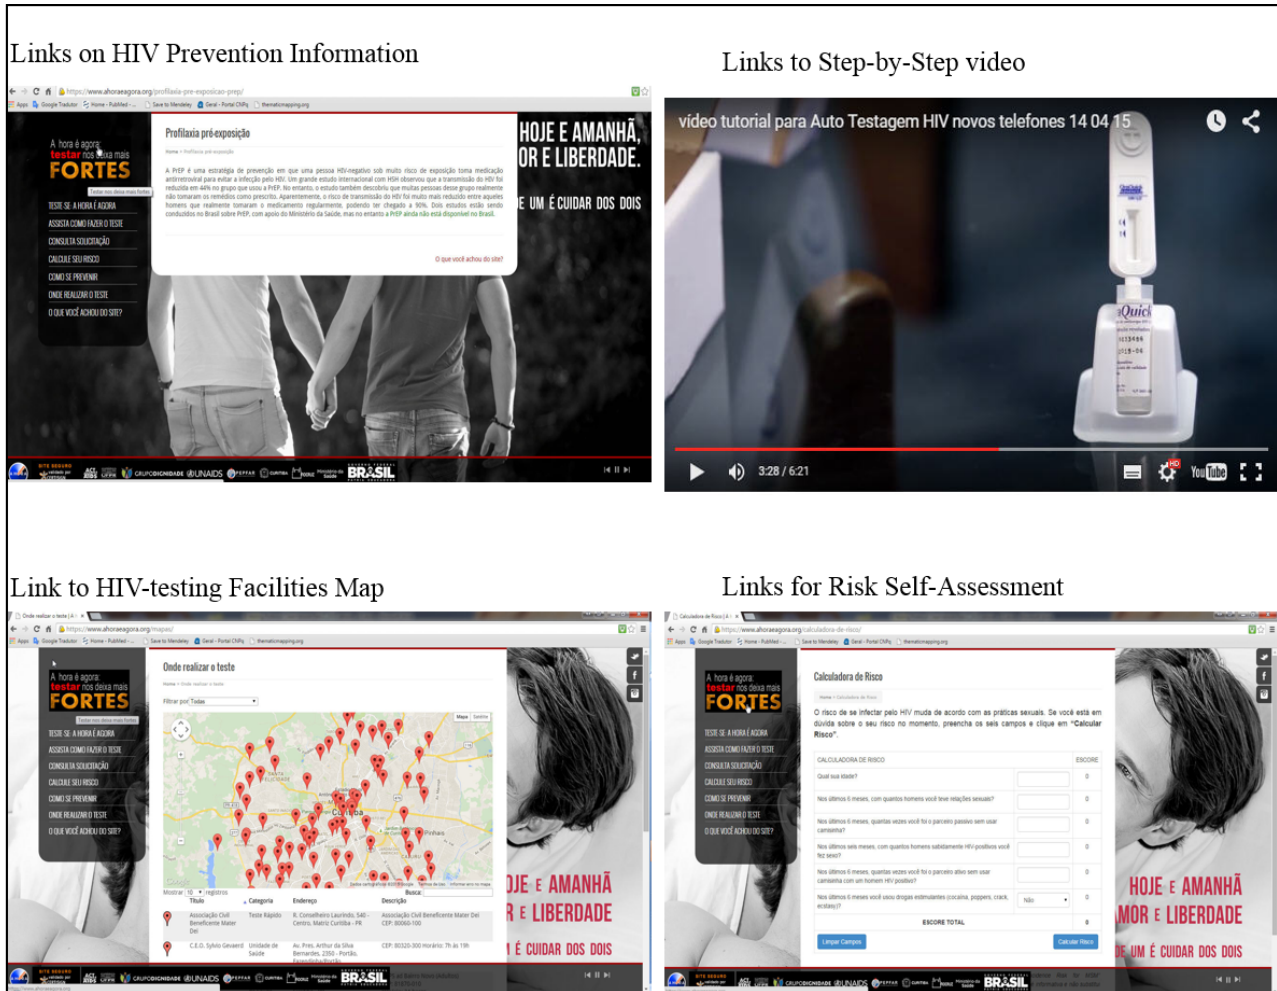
Links on HIV Prevention Information

https://www.ahoraeagora.org/profilaxia-pre-exposicao-prep/

A hora é agora: testar nos deixa mais FORTES

Testar nos deixa mais fortes

TESTE-SE: A HORA É AGORA
ASSISTA COMO FAZER O TESTE
CONSULTA SOLICITAÇÃO
CALCULE SEU RISCO
COMO SE PREVENIR
ONDE REALIZAR O TESTE
O QUE VOCÊ ACHOU DO SITE?

Profilaxia pré-exposição

A PrEP é uma estratégia de prevenção em que uma pessoa HIV-negativo sob muito risco de exposição toma medicação antirretroviral para evitar a infecção pelo HIV. Um grande estudo internacional com HSH observou que a transmissão do HIV foi reduzida em 44% no grupo que usou a PrEP. No entanto, o estudo também descobriu que muitas pessoas desse grupo realmente não tomaram os remédios como prescrito. Aparentemente, o risco de transmissão do HIV foi muito mais reduzido entre aqueles homens que realmente tomaram o medicamento regularmente, podendo ter chegado a 90%. Dois estudos estão sendo conduzidos no Brasil sobre PrEP, com apoio do Ministério da Saúde, mas no entanto a PrEP ainda não está disponível no Brasil.

O que você achou do site?

HOJE E AMANHÃ, OR E LIBERDADE.
E UM É CUIDAR DOS DOIS

GRUPO DIGNIDADE UNAIDS BRASIL

Links to Step-by-Step video

video tutorial para Auto Testagem HIV novos telefones 14 04 15

Quick

3:28 / 6:21

YouTube

Link to HIV-testing Facilities Map

https://www.ahoraeagora.org/mapas/

A hora é agora: testar nos deixa mais FORTES

TESTE-SE: A HORA É AGORA
ASSISTA COMO FAZER O TESTE
CONSULTA SOLICITAÇÃO
CALCULE SEU RISCO
COMO SE PREVENIR
ONDE REALIZAR O TESTE
O QUE VOCÊ ACHOU DO SITE?

Onde realizar o teste

Filtrar por Todas

Mapa Satélite

Curitiba

| Título | Categoria | Endereço | Descrição |
|---|---|---|---|
| Associação Civil Beneficente Mater Dei | Teste Rápido | R. Conselheiro Laurindo, 540 - Centro, Matriz Curitiba - PR | Associação Civil Beneficente Mater Dei CEP: 80060-100 |
| C.E.D. Sylvio Gevaerd | Unidade de Saúde | Av. Pres. Arthur da Silva Bernardes, 2350 - Portão | CEP: 80320-300 Horário: 7h às 19h |

JE E AMANHÃ
R E LIBERDADE
É CUIDAR DOS DOIS

Links for Risk Self-Assessment

https://www.ahoraeagora.org/calculadora-de-risco/

A hora é agora: testar nos deixa mais FORTES

Calculadora de Risco

O risco de se infectar pelo HIV muda de acordo com as práticas sexuais. Se você está em dúvida sobre o seu risco no momento, preencha os seis campos e clique em "Calcular Risco".

| CALCULADORA DE RISCO | | ESCORE |
|---|---|---|
| Qual sua idade? | | 0 |
| Nos últimos 6 meses, com quantos homens você teve relações sexuais? | | 0 |
| Nos últimos 6 meses, quantas vezes você foi o parceiro passivo sem usar camisinha? | | 0 |
| Nos últimos seis meses, com quantos homens sabidamente HIV-positivos você fez sexo? | | 0 |
| Nos últimos 6 meses, quantas vezes você foi o parceiro ativo sem usar camisinha com um homem HIV positivo? | | 0 |
| Nos últimos 6 meses você usou drogas estimulantes (cocaína, poppers, crack, ecstasy)? | Não | 0 |
| ESCORE TOTAL | | 0 |

Limpar Campos
Calcular Risco

HOJE E AMANHÃ
MOR E LIBERDADE
E UM É CUIDAR DOS DOIS

GRUPO DIGNIDADE UNAIDS BRASIL